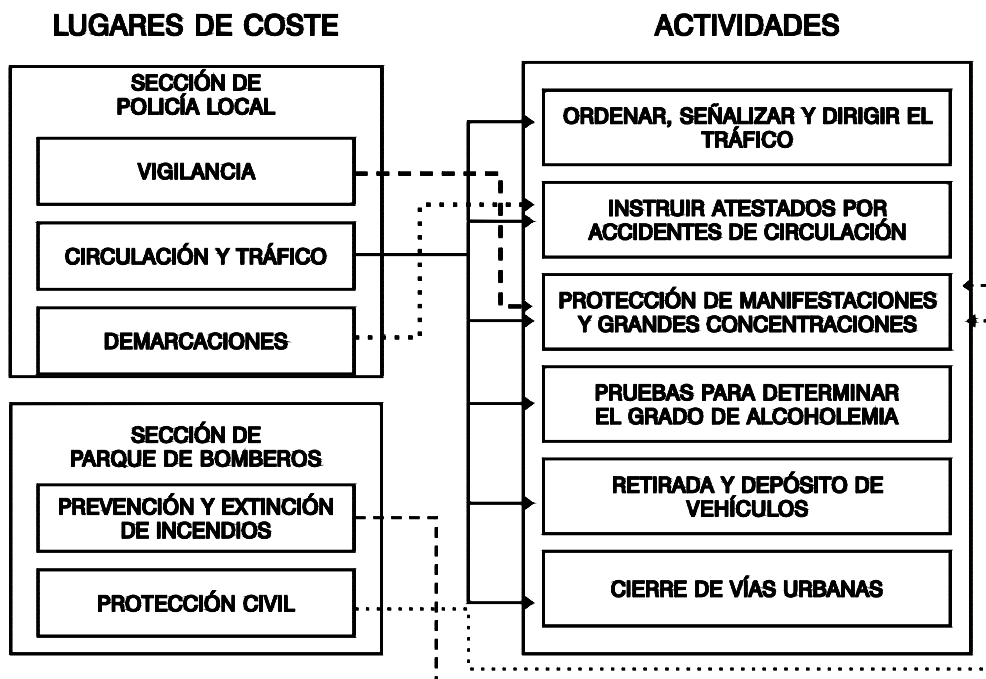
LUGARES DE COSTE

SECCIÓN DE POLICÍA LOCAL

VIGILANCIA

CIRCULACIÓN Y TRÁFICO

DEMARCACIONES

SECCIÓN DE PARQUE DE BOMBEROS

PREVENCIÓN Y EXTINCIÓN DE INCENDIOS

PROTECCIÓN CIVIL

ACTIVIDADES

ORDENAR, SEÑALIZAR Y DIRIGIR EL TRÁFICO

INSTRUIR ATESTADOS POR ACCIDENTES DE CIRCULACIÓN

PROTECCIÓN DE MANIFESTACIONES Y GRANDES CONCENTRACIONES

PRUEBAS PARA DETERMINAR EL GRADO DE ALCOHOLEMIA

RETIRADA Y DEPÓSITO DE VEHÍCULOS

CIERRE DE VÍAS URBANAS